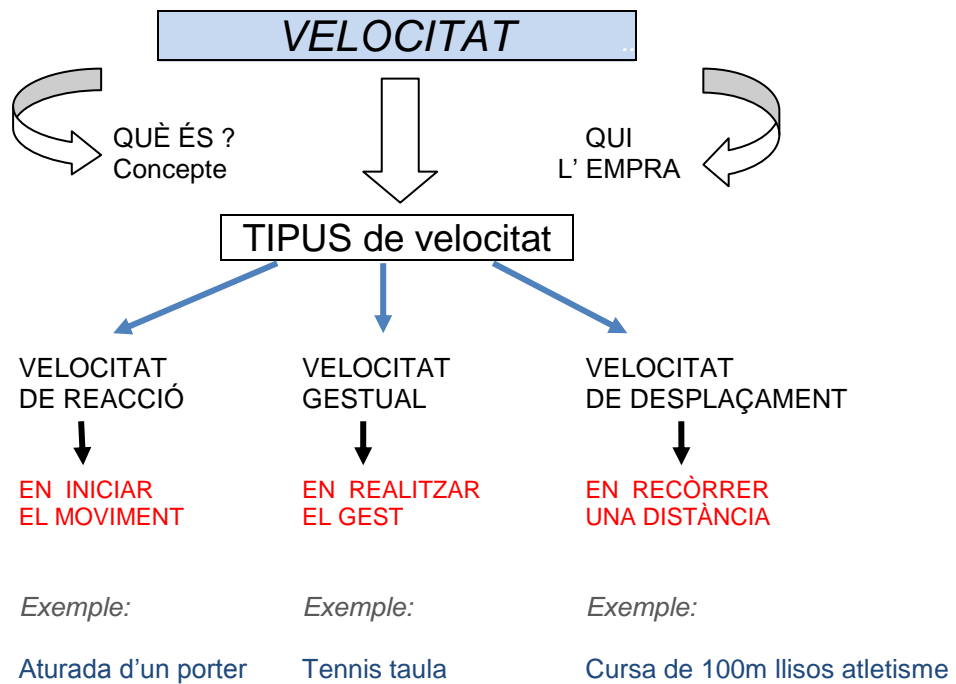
VELOCITAT

QUÈ ÉS ?
Concepte

QUI
L' EMPRA

TIPUS de velocitat

VELOCITAT
DE REACCIÓ

EN INICIAR
EL MOVIMENT

Exemple:

Aturada d'un porter

VELOCITAT
GESTUAL

EN REALITZAR
EL GEST

Exemple:

Tennis taula

VELOCITAT
DE DESPLAÇAMENT

EN RECÒRRER
UNA DISTÀNCIA

Exemple:

Cursa de 100m llisos atletisme